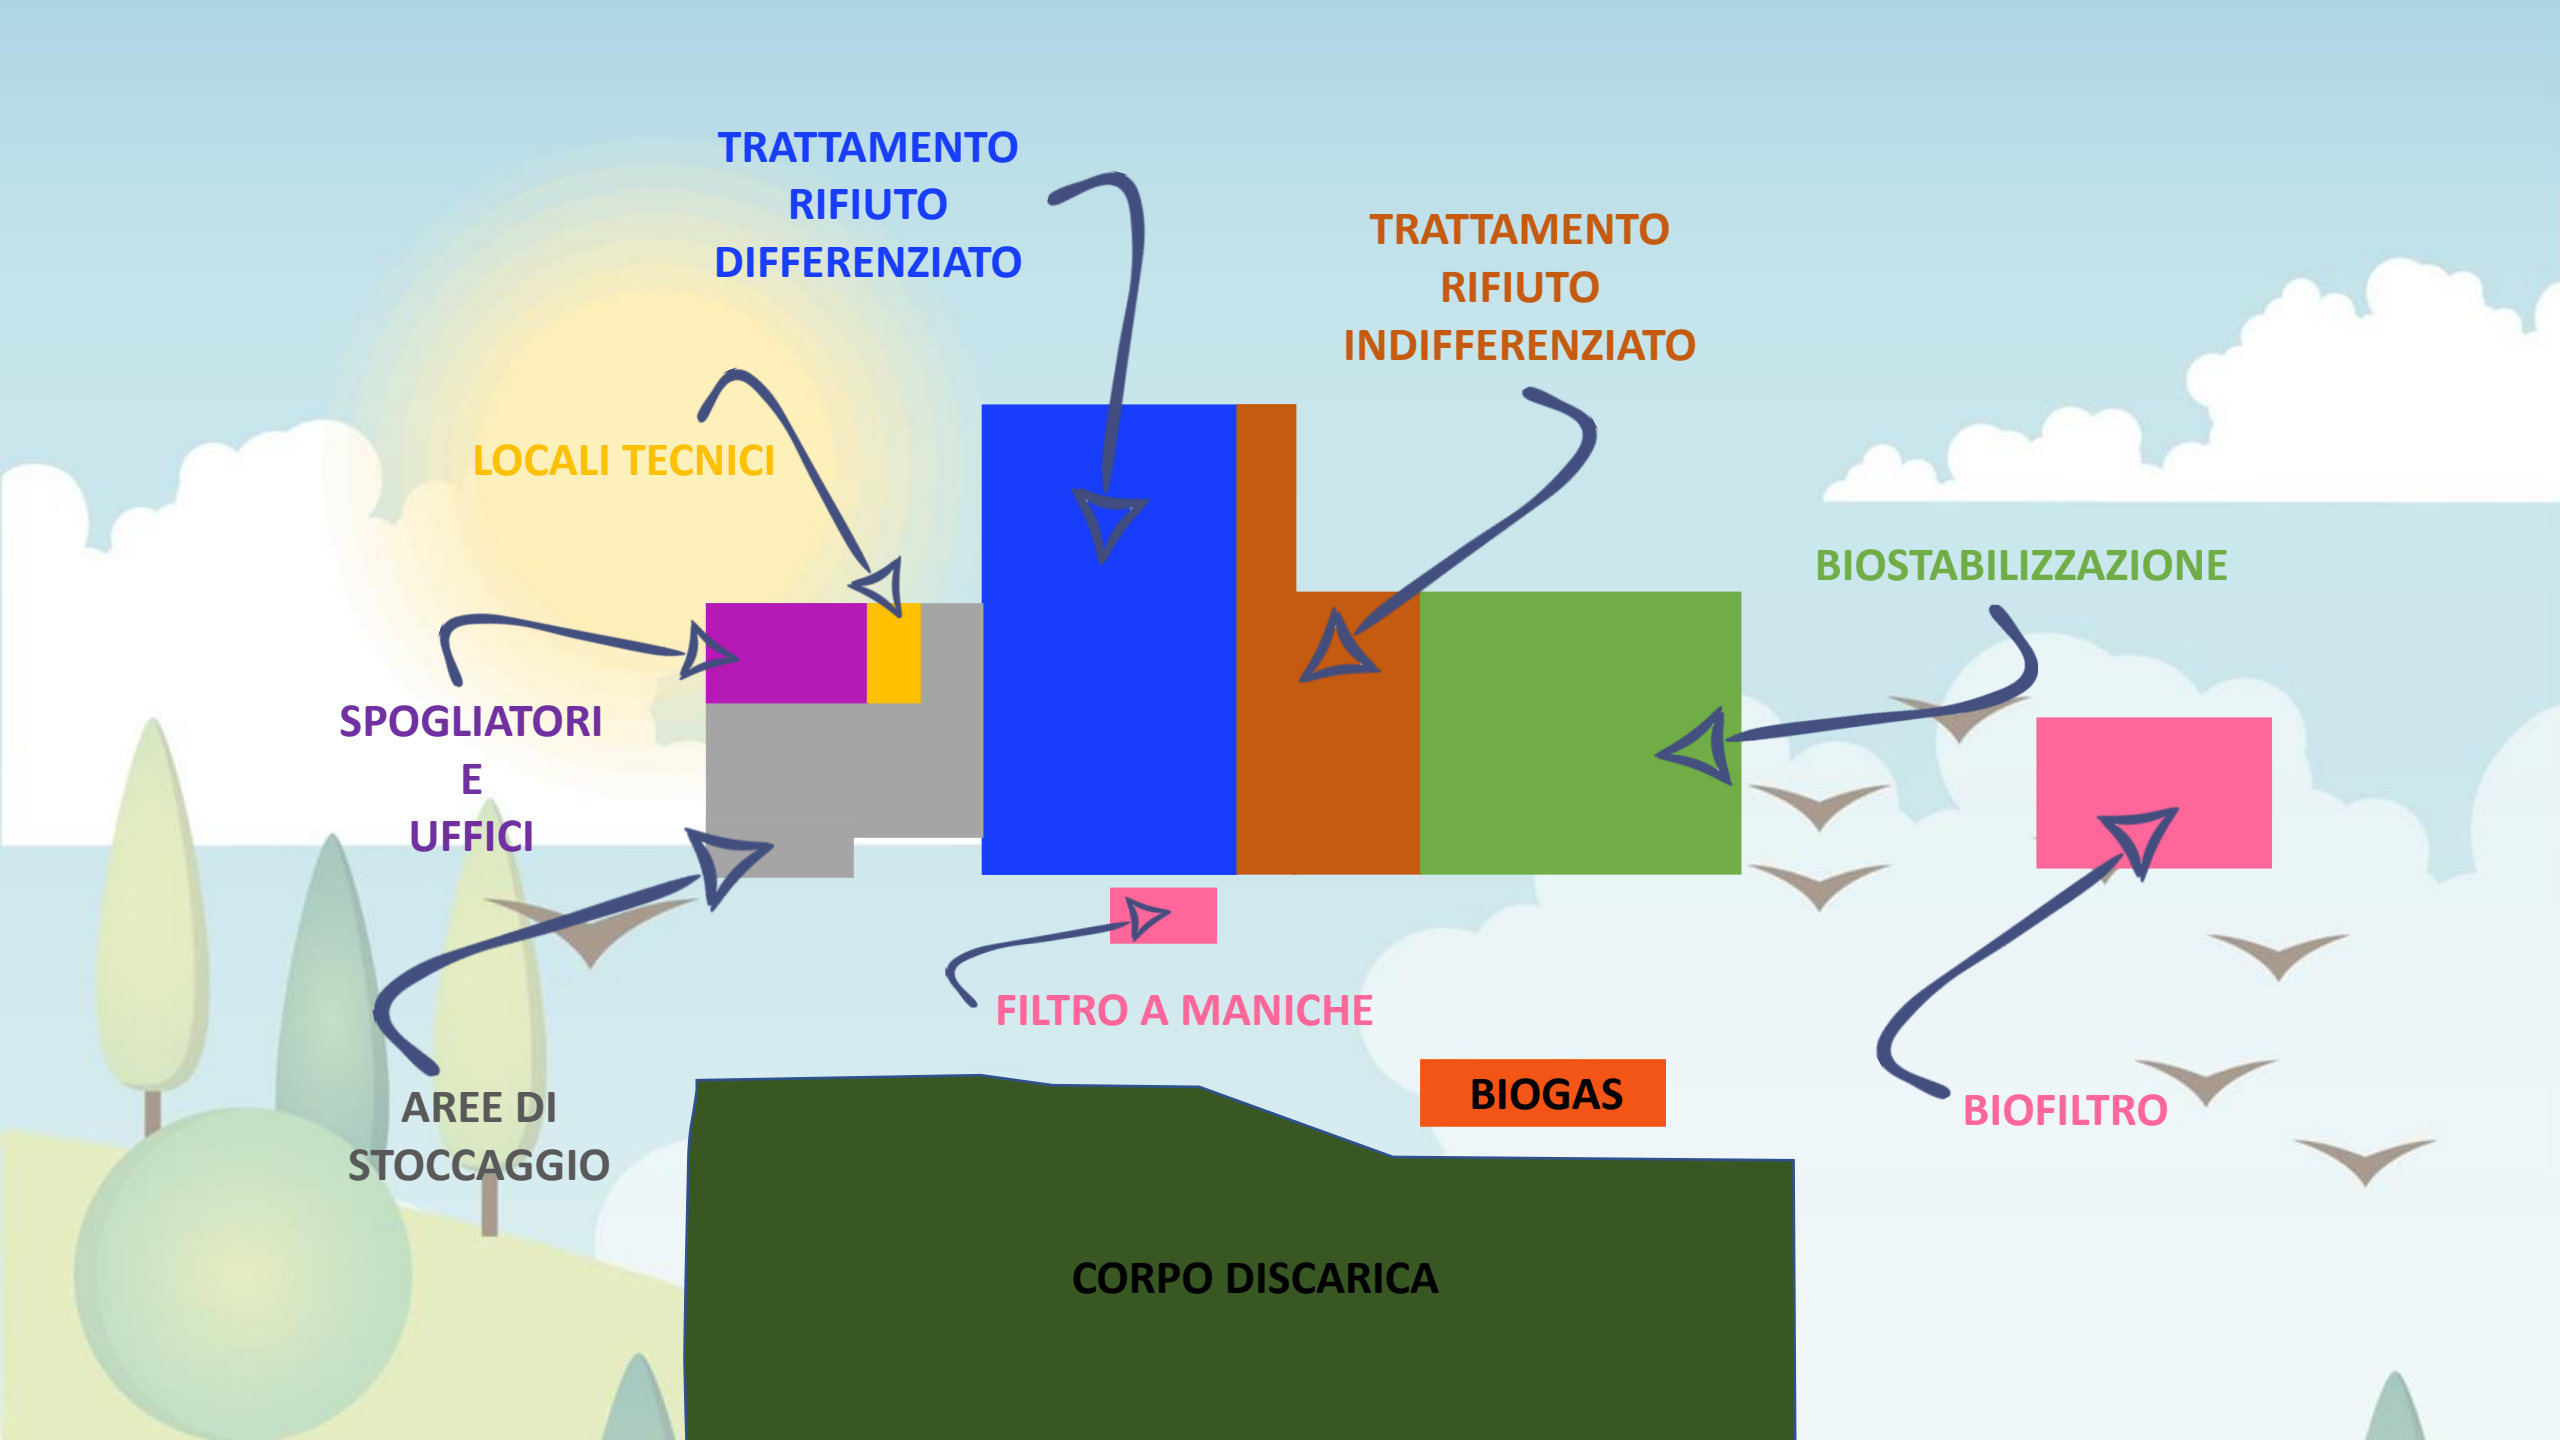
TRATTAMENTO RIFIUTO DIFFERENZIATO

TRATTAMENTO RIFIUTO INDIFFERENZIATO

LOCALI TECNICI

BIOSTABILIZZAZIONE

SPOGLIATORI E UFFICI

FILTRO A MANICHE

BIOGAS

BIOFILTRO

AREE DI STOCCAGGIO

CORPO DISCARICA